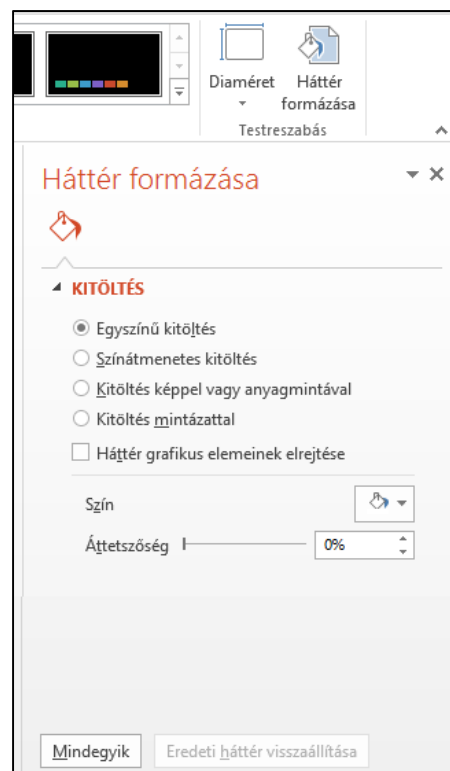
Diaméret
Háttér formázása
Testreszabás

Háttér formázása

KITÖLTÉS

Egyszínű kitöltés
Színátmenetes kitöltés
Kitöltés képpel vagy anyagmintával
Kitöltés mintázattal
Háttér grafikus elemeinek elrejtése

Szín
Áttetszőség 0%

Mindegyik
Eredeti háttér visszaállítása